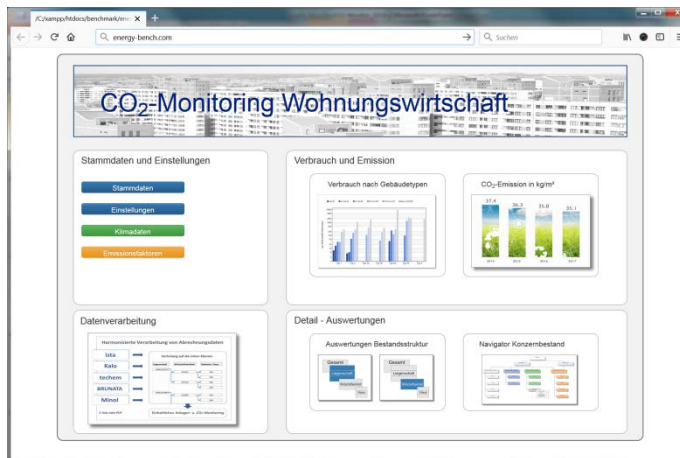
/C:/xampp/htdocs/benchmark/in

energy-bench.com

Suchen

$CO_2$-Monitoring Wohnungswirtschaft

Stammdaten und Einstellungen

Stammdaten

Einstellungen

Klimadaten

Emissionsfaktoren

Verbrauch und Emission

Verbrauch nach Gebäudetypen

$CO_2$-Emission in kg/m²

37,4

36,3

35,8

35,1

Datenverarbeitung

Harmonisierte Verarbeitung von Abrechnungsdaten

ista

Kalo

techem

BRUNATA

Minol

Detail - Auswertungen

Auswertungen Bestandsstruktur

Gesamt

Gesamt

Navigator Konzernbestand